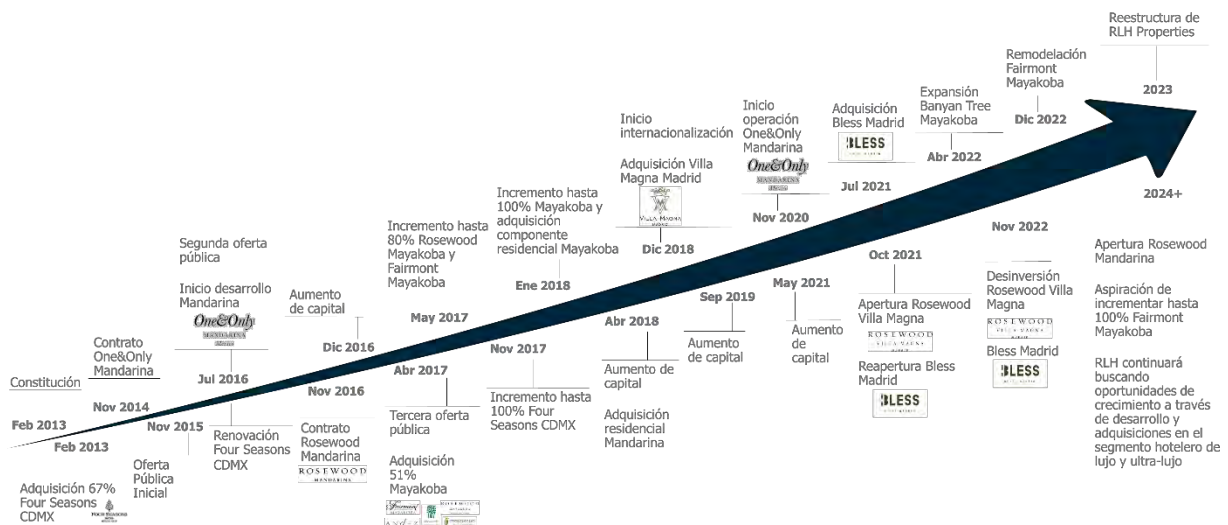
Reestructura de RLH Properties

2023

Remodelación Fairmont Mayakoba

Dic 2022

Expansión Banyan Tree Mayakoba

Abr 2022

Adquisición Bless Madrid

BLESS

Jul 2021

Inicio operación One&Only Mandarina

One&Only

MANDARINA

Nov 2020

Inicio internacionalización

Adquisición Villa Magna Madrid

VILLA MAGNA

Dic 2018

Incremento hasta 100% Mayakoba y adquisición componente residencial Mayakoba

Ene 2018

Incremento hasta 80% Rosewood Mayakoba y Fairmont Mayakoba

May 2017

Segunda oferta pública

Inicio desarrollo Mandarina

One&Only

MANDARINA

Jul 2016

Aumento de capital

Dic 2016

Contrato One&Only Mandarina

Constitución

Nov 2014

Feb 2013

Feb 2013

Adquisición 67% Four Seasons CDMX

Nov 2015

Oferta Pública Inicial

Renovación Four Seasons CDMX

Nov 2016

Contrato Rosewood Mandarina

ROSEWOOD

MANDARINA

Abr 2017

Tercera oferta pública

Adquisición 51% Mayakoba

Nov 2017

Incremento hasta 100% Four Seasons CDMX

Abr 2018

Aumento de capital

Adquisición residencial Mandarina

Sep 2019

Aumento de capital

May 2021

Aumento de capital

Oct 2021

Apertura Rosewood Villa Magna

ROSEWOOD

VILLA MAGNA

Reapertura Bless Madrid

BLESS

Nov 2022

Desinversión Rosewood Villa Magna

ROSEWOOD

VILLA MAGNA

Bless Madrid

BLESS

2024+

Apertura Rosewood Mandarina

Aspiración de incrementar hasta 100% Fairmont Mayakoba

RLH continuará buscando oportunidades de crecimiento a través de desarrollo y adquisiciones en el segmento hotelero de lujo y ultra-lujo